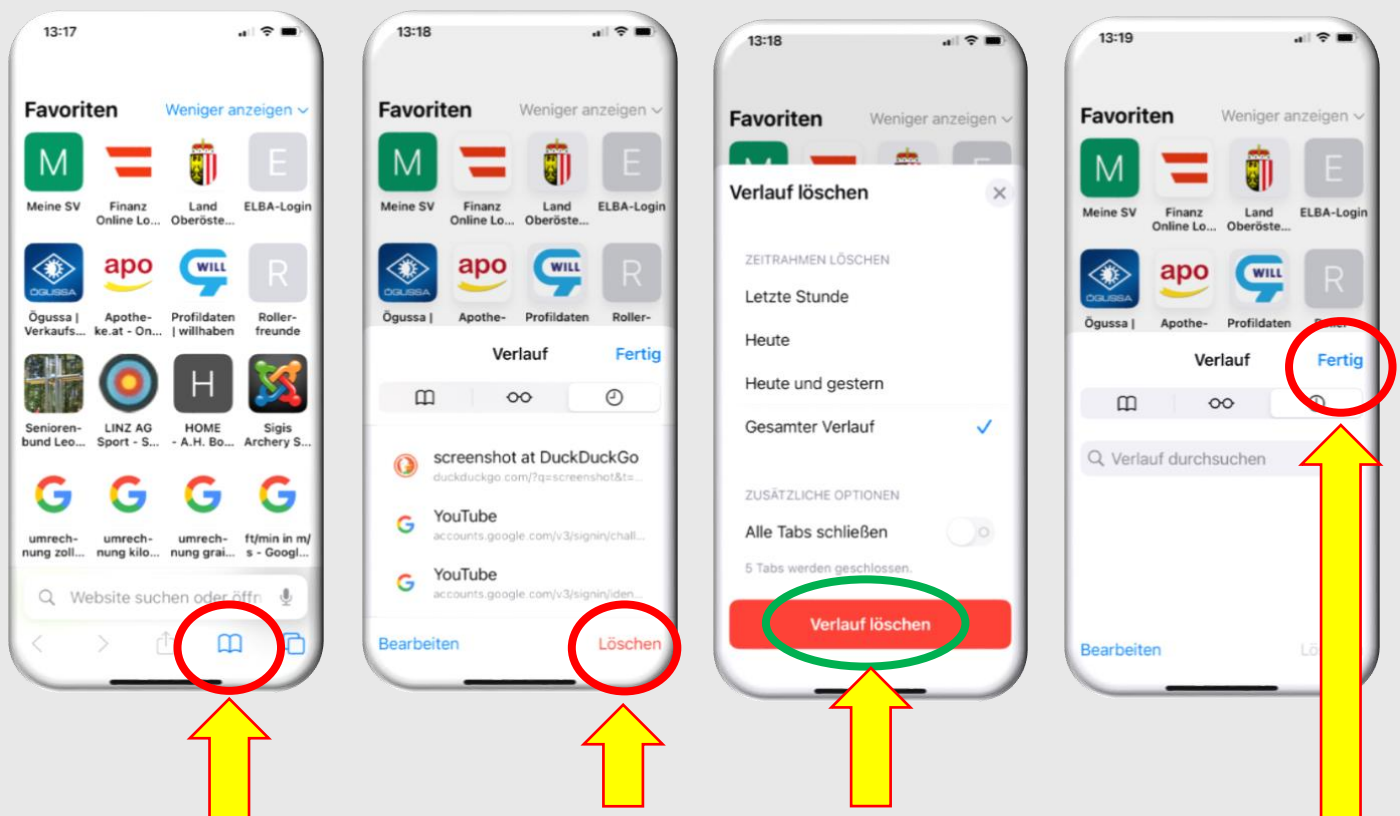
13:17

Favoriten Weniger anzeigen

M Meine SV
Finanz Online Lo...
Land Oberöste...
E ELBA-Login
Ögussa | Verkaufs...
apo Apotheke.at - On...
WILL Profildaten | willhaben
R Rollerfreunde
Seniorenbund Leo...
LINZ AG Sport - S...
H HOME - A.H. Bo...
Sigis Archery S...
G umrechnung zoll...
G umrechnung kilo...
G umrechnung grai...
G ft/min in m/s - Googl...

Website suchen oder öffn

13:18

Favoriten Weniger anzeigen

M Meine SV
Finanz Online Lo...
Land Oberöste...
E ELBA-Login
Ögussa |
apo Apothe-
WILL Profildaten
R Roller-

Verlauf Fertig

screenshot at DuckDuckGo
duckduckgo.com/?q=screenshot&t=...
YouTube
accounts.google.com/v3/signin/chall...
YouTube
accounts.google.com/v3/signin/iden...

Bearbeiten Löschen

13:18

Favoriten Weniger anzeigen

Verlauf löschen

ZEITRAHMEN LÖSCHEN
Letzte Stunde
Heute
Heute und gestern
Gesamter Verlauf

ZUSÄTZLICHE OPTIONEN
Alle Tabs schließen
5 Tabs werden geschlossen.

Verlauf löschen

13:19

Favoriten Weniger anzeigen

M Meine SV
Finanz Online Lo...
Land Oberöste...
E ELBA-Login
Ögussa |
apo Apothe-
WILL Profildaten
R

Verlauf Fertig

Verlauf durchsuchen

Bearbeiten